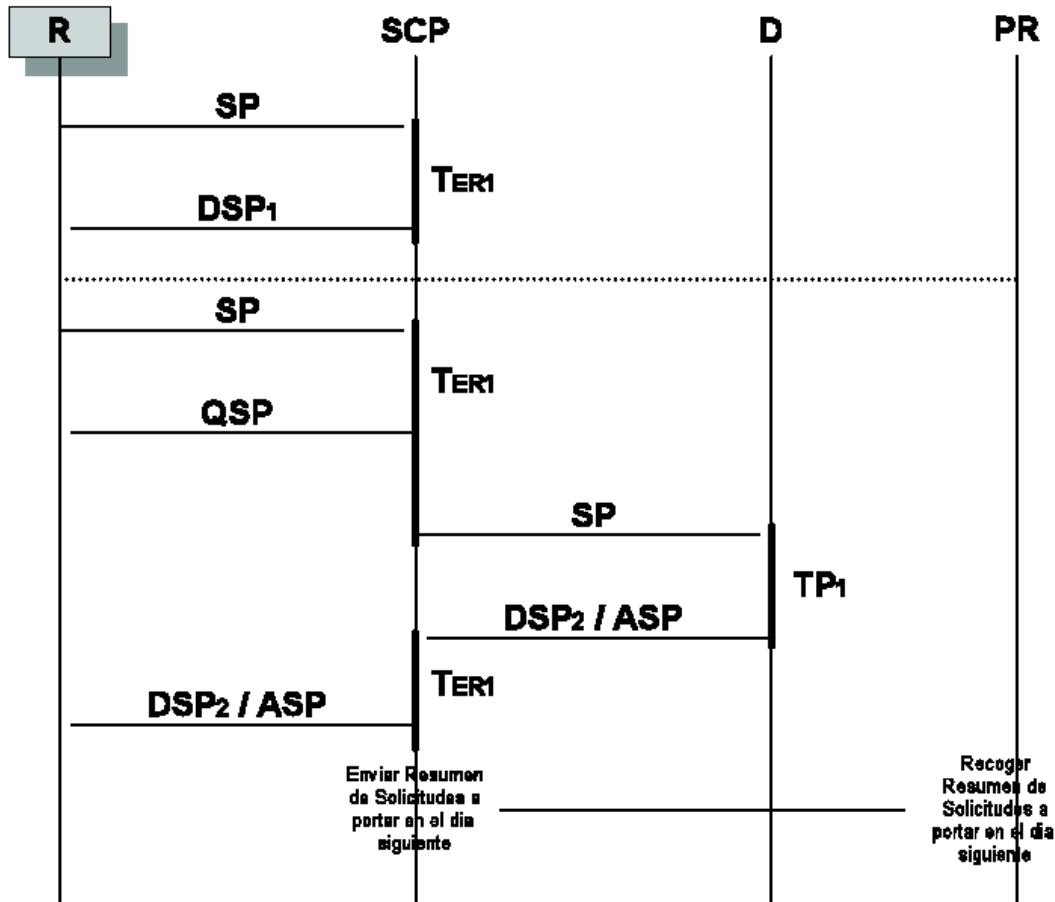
R

SCP

D

PR

SP

$T_{ER1}$

$DSP_1$

SP

$T_{ER1}$

QSP

SP

$TP_1$

$DSP_2$ / ASP

$T_{ER1}$

$DSP_2$ / ASP

Enviar Resumen de Solicitudes a portar en el dia siguiente

Recoger Resumen de Solicitudes a portar en el dia siguiente